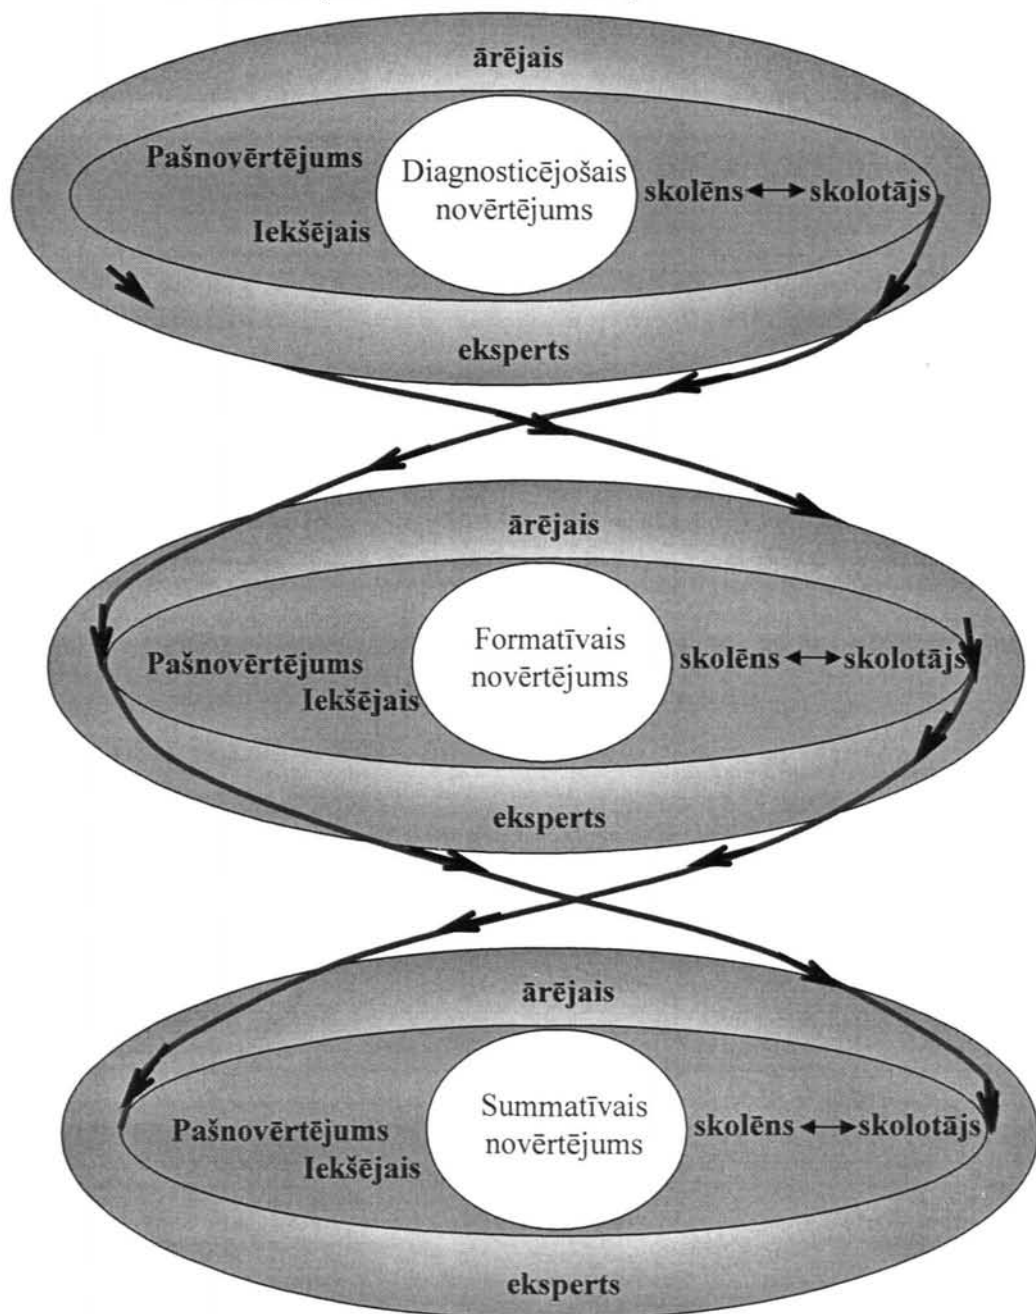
ārējais

Pašnovērtējums

Iekšējais

Diagnosticējošais novērtējums

skolēns ↔ skolotājs

eksperts

ārējais

Pašnovērtējums

Iekšējais

Formatīvais novērtējums

skolēns ↔ skolotājs

eksperts

ārējais

Pašnovērtējums

Iekšējais

Summatīvais novērtējums

skolēns ↔ skolotājs

eksperts